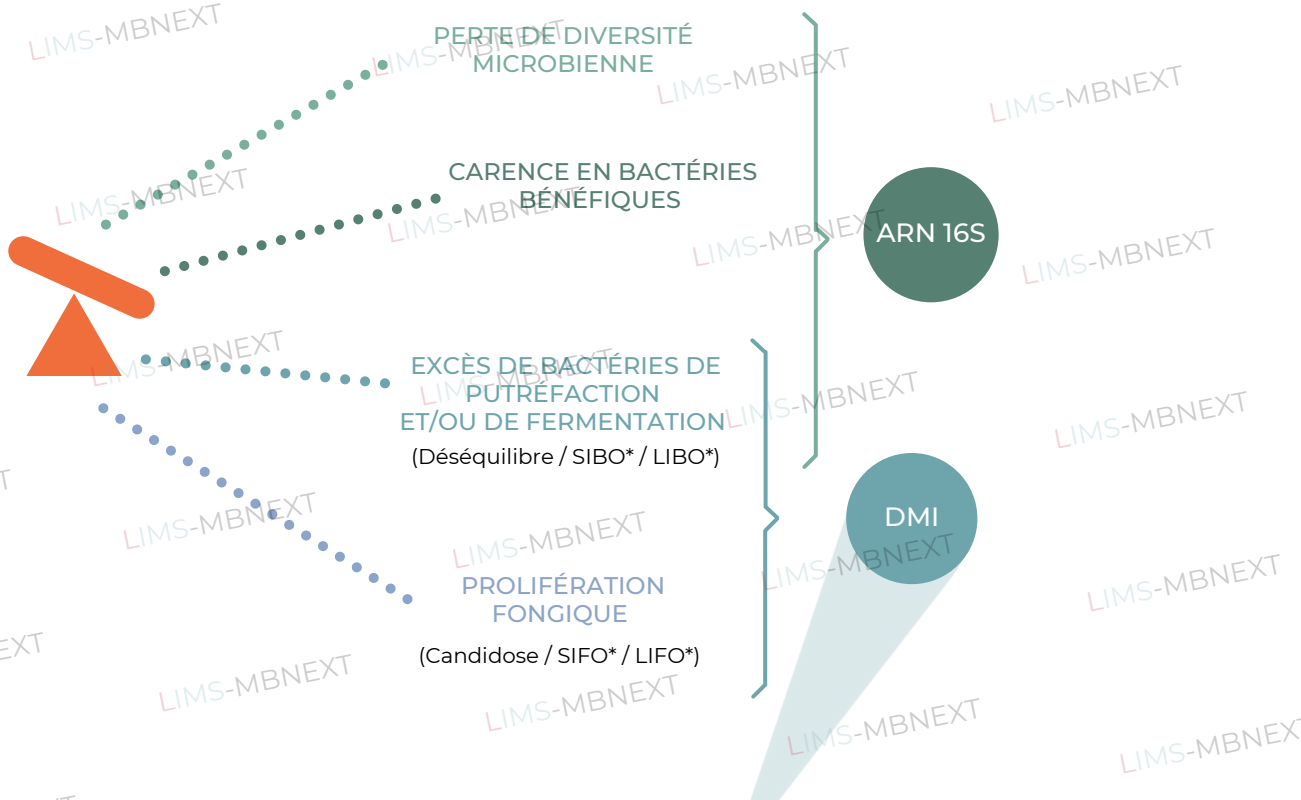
PERTE DE DIVERSITÉ MICROBIENNE

CARENCE EN BACTÉRIES BÉNÉFIQUES

ARN 16S

EXCÈS DE BACTÉRIES DE PUTRÉFACTION ET/OU DE FERMENTATION
(Déséquilibre / SIBO* / LIBO*)

DMI

PROLIFÉRATION FONGIQUE
(Candidose / SIFO* / LIFO*)

LIMS-MBNEXT